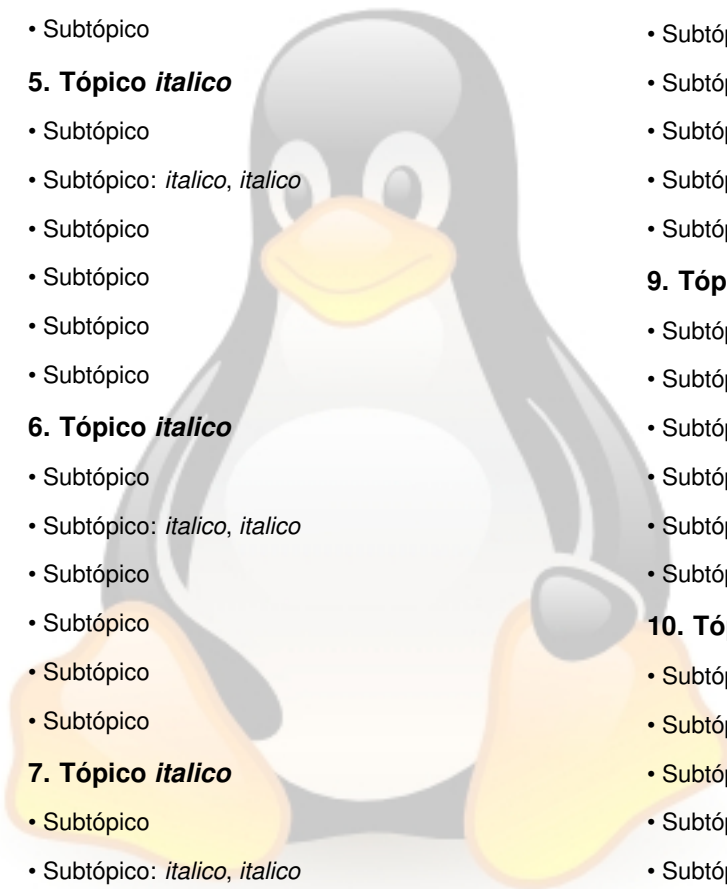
• Subtópico

5. Tópico *italico*

• Subtópico

• Subtópico: *italico*, *italico*

• Subtópico

• Subtópico

• Subtópico

• Subtópico

6. Tópico *italico*

• Subtópico

• Subtópico: *italico*, *italico*

• Subtópico

• Subtópico

• Subtópico

• Subtópico

7. Tópico *italico*

• Subtópico

• Subtópico: *italico*, *italico*

• Subtóp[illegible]

• Subtóp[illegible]

• Subtóp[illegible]

• Subtóp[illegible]

• Subtóp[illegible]

9. Tóp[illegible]

• Subtóp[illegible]

• Subtóp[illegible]

• Subtóp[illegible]

• Subtóp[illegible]

• Subtóp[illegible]

• Subtóp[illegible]

10. Tó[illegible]

• Subtóp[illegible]

• Subtóp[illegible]

• Subtóp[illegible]

• Subtóp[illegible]

• Subtóp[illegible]